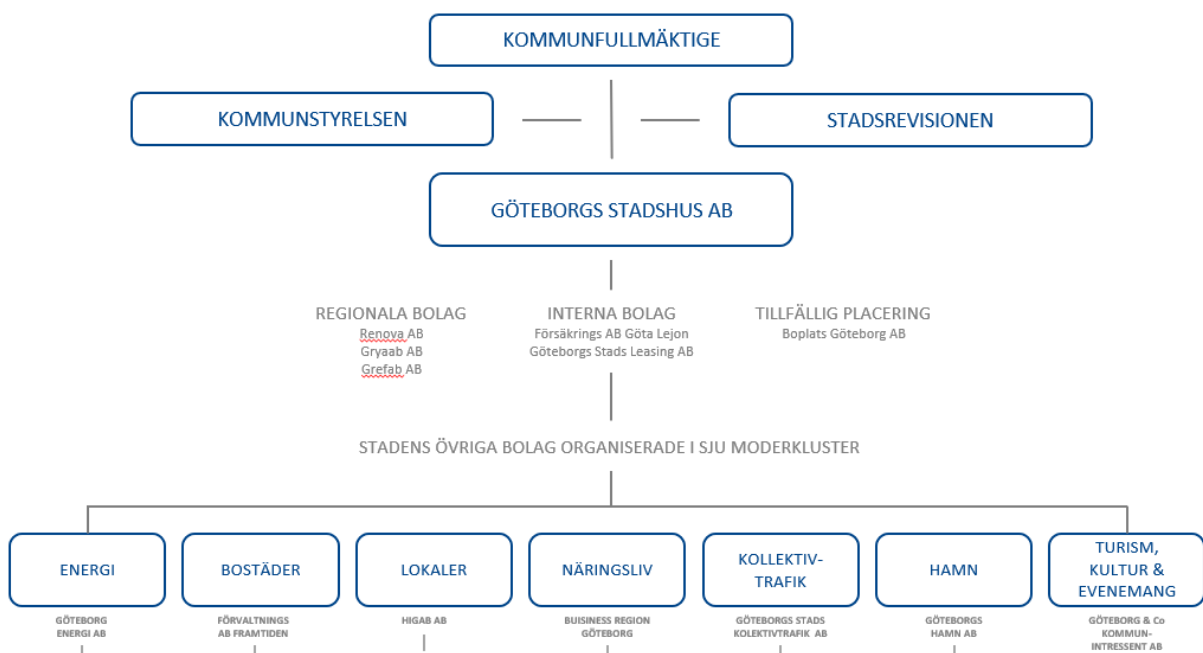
KOMMUNFULLMÄKTIGE

KOMMUNSTYRELSEN

STADSREVISIONEN

GÖTEBORGS STADSHUS AB

REGIONALA BOLAG
Renova AB
Gryaab AB
Grefab AB

INTERNA BOLAG
Försäkrings AB Göta Lejon
Göteborgs Stads Leasing AB

TILLFÄLLIG PLACERING
Boplats Göteborg AB

STADENS ÖVRIGA BOLAG ORGANISERADE I SJU MODERKLUSTER

ENERGI
GÖTEBORG ENERGI AB

BOSTÄDER
FÖRVALTNINGS AB FRAMTIDEN

LOKALER
HIGAB AB

NÄRINGSLIV
BUISINESS REGION GÖTEBORG

KOLLEKTIV-TRAFIK
GÖTEBORGS STADS KOLEKTIVTRAFIK AB

HAMN
GÖTEBORGS HAMN AB

TURISM, KULTUR & EVENEMANG
GÖTEBORG & Co KOMMUN-INTRESSENT AB